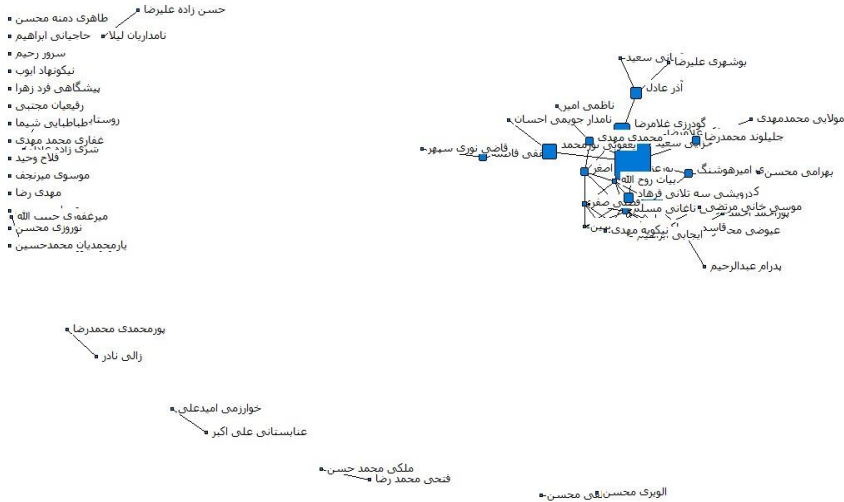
حسن زاده علیرضا
طاهری دمنه محسن
نامداریان لیلا
حاجیانی ابراهیم
سرور رحیم
نیکونهاد ایوب
پیشگاهی فرد زهرا
رفیعیان مجتبی
روستا
طباطبایی شیما
غفاری محمد مهدی
شرق زاده
فلاح وحید
موسوی میرنجف
مهدی رضا
میرغفوری حبیب الله
نوروزی محسن
یارمحمدیان محمدحسین

پورمحمدی محمدرضا
زالی نادر

خوارزمی امیدعلی
عنابستانی علی اکبر

ملکی محمد حسن
فتحی محمد رضا

الوبری محسن
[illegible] محسن

بوشهری علیرضا
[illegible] سعید
آذر عادل
ناظمی امین
گودرزی غلامرضا
مولایی محمدمهدی
نامدار جویمی احسان
محمدی مهدی
جلیلوند محمدرضا
یعقوبی نورمحمد
قاضی نوری سپهر
بهرامی محسن
امیرهوشنگ
بیات روح الله
کدرویشی سه تلانی فرهاد
ناغانی مسلم
موسی خانی مرتضی
پوراحمد احمد
عیوضی محمدباسد
ایجابی نیکویه مهدی
پدرام عبدالرحیم